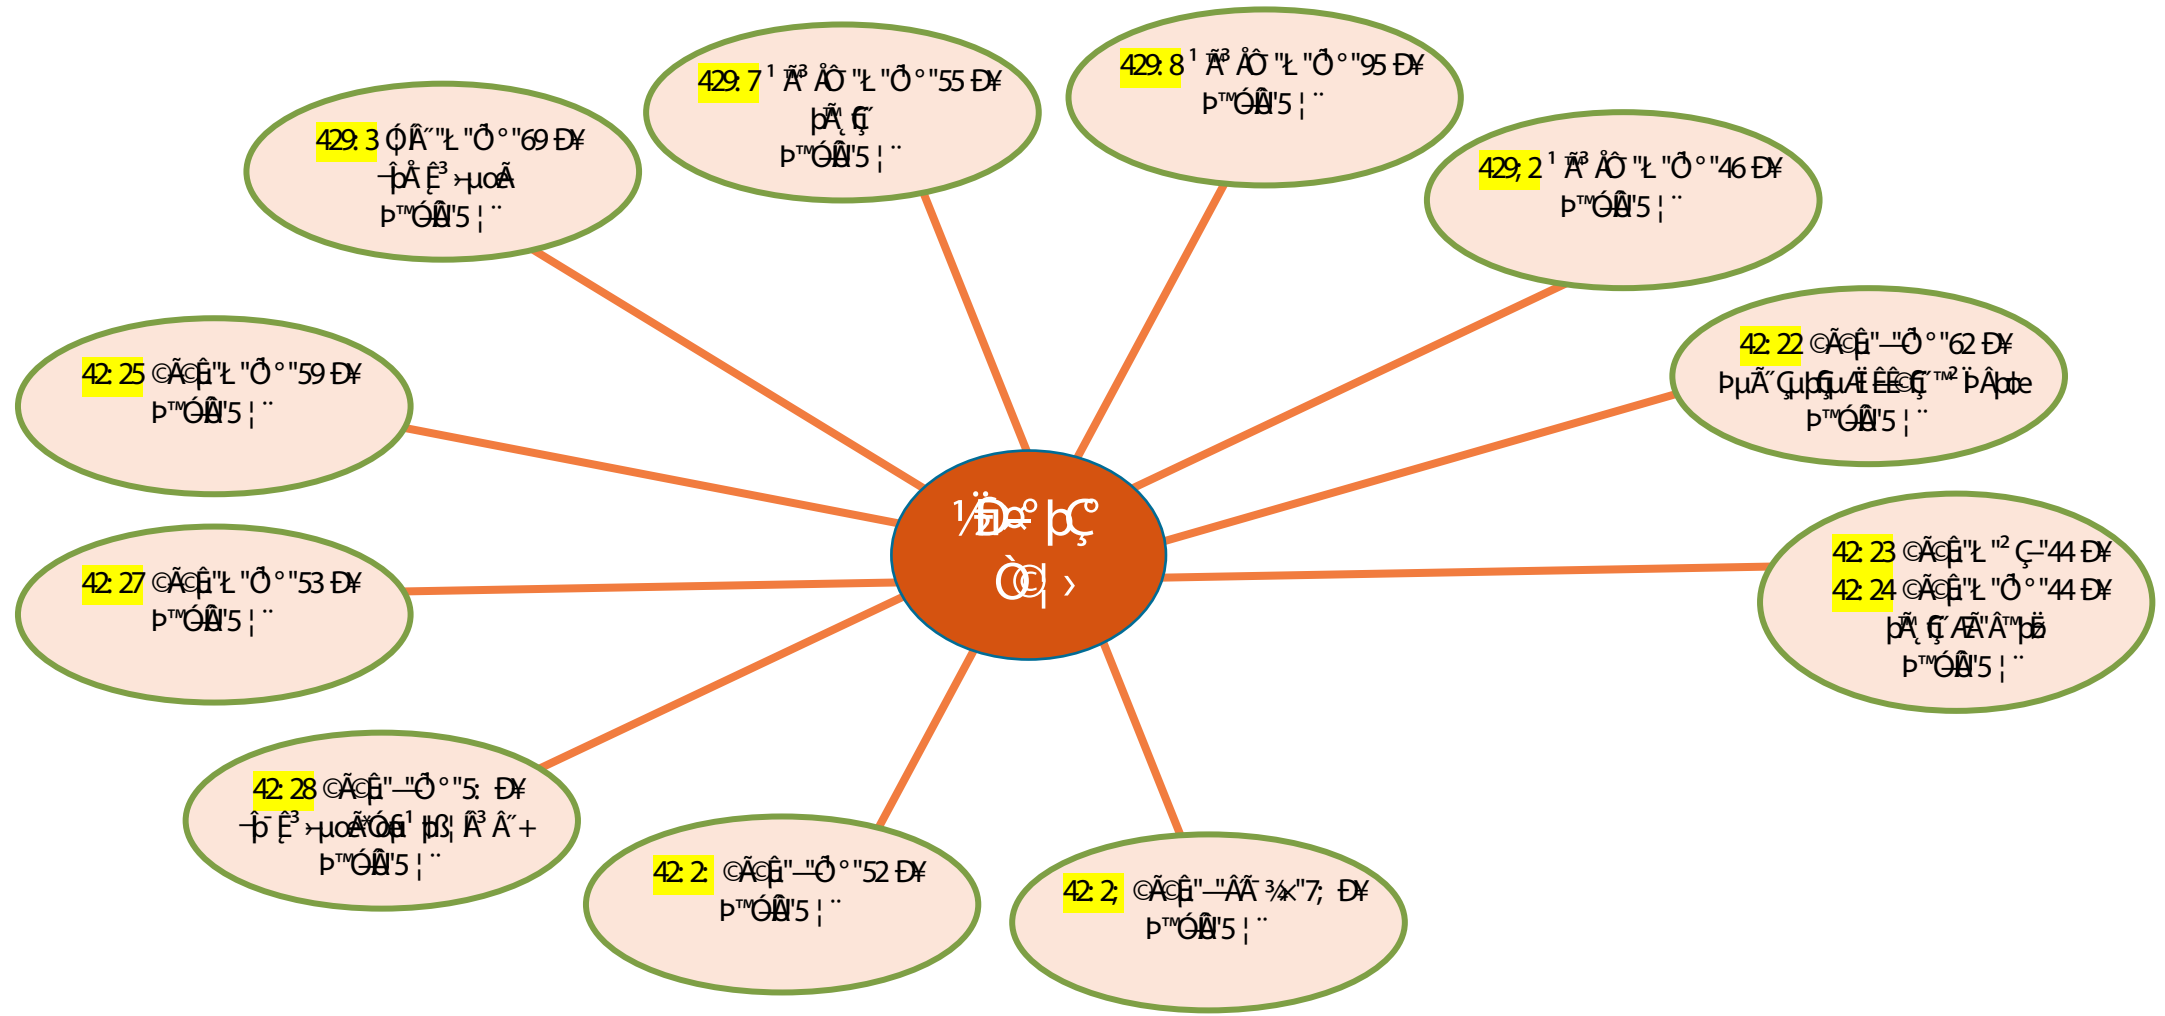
429: 3 ϕÂ´"Ł "Ở° "69 Ð¥
–þÅ Ę³ ›µœÃ
Þ™ÓÑ"5 ¦ ¨

429: 7 ¹ Ã³ ÅÔ "Ł "Ở° "55 Ð¥
þÃ ţ
Þ™ÓÑ"5 ¦ ¨

429: 8 ¹ Ã³ ÅÔ "Ł "Ở° "95 Ð¥
Þ™ÓÑ"5 ¦ ¨

429; 2 ¹ Ã³ ÅÔ "Ł "Ở° "46 Ð¥
Þ™ÓÑ"5 ¦ ¨

42: 25 ©Ãçû"Ł "Ở° "59 Ð¥
Þ™ÓÑ"5 ¦ ¨

42: 22 ©Ãçû"–Ở° "62 Ð¥
ÞµÃ´Çµþçµ Ä Ë©ţ ™² ÞÂþœ
Þ™ÓÑ"5 ¦ ¨

½Ðœ° þÇ°
Ò© ›

42: 27 ©Ãçû"Ł "Ở° "53 Ð¥
Þ™ÓÑ"5 ¦ ¨

42: 23 ©Ãçû"Ł "² Ç"44 Ð¥
42: 24 ©Ãçû"Ł "Ở° "44 Ð¥
þÃ ţ ÆÃ"Â™þž
Þ™ÓÑ"5 ¦ ¨

42: 28 ©Ãçû"–Ở° "5: Ð¥
–þ Ę³ ›µœÃÓ¢¹ þß¦ Ã³ Â´+
Þ™ÓÑ"5 ¦ ¨

42: 2: ©Ãçû"–Ở° "52 Ð¥
Þ™ÓÑ"5 ¦ ¨

42: 2; ©Ãçû"–ÂÃ ¾×"7; Ð¥
Þ™ÓÑ"5 ¦ ¨